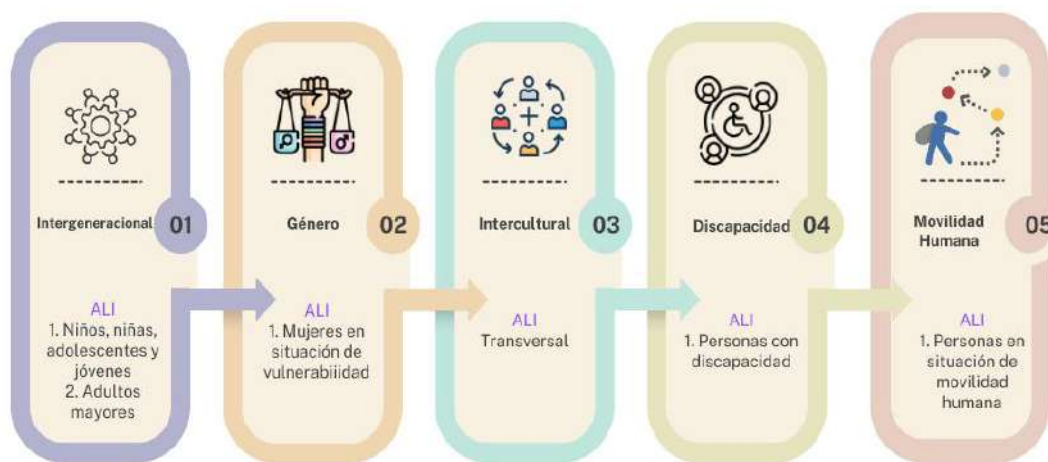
Intergeneracional 01

ALI
1. Niños, niñas, adolescentes y jóvenes
2. Adultos mayores

Género 02

ALI
1. Mujeres en situación de vulnerabilidad

Intercultural 03

ALI
Transversal

Discapacidad 04

ALI
1. Personas con discapacidad

Movilidad Humana 05

ALI
1. Personas en situación de movilidad humana